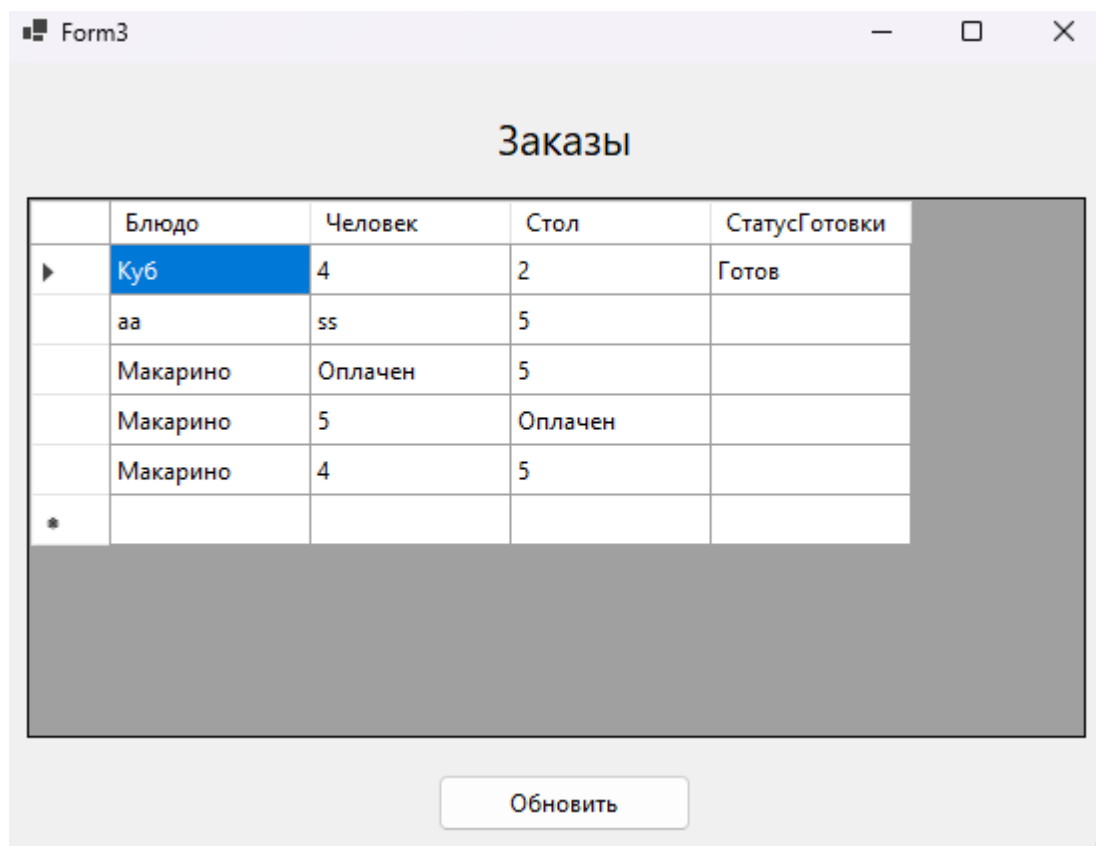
Form3

Заказы

| | Блюдо | Человек | Стол | СтатусГотовки |
|---|---|---|---|---|
| ▶ | Куб | 4 | 2 | Готов |
| | aa | ss | 5 | |
| | Макарино | Оплачен | 5 | |
| | Макарино | 5 | Оплачен | |
| | Макарино | 4 | 5 | |
| * | | | | |

Обновить